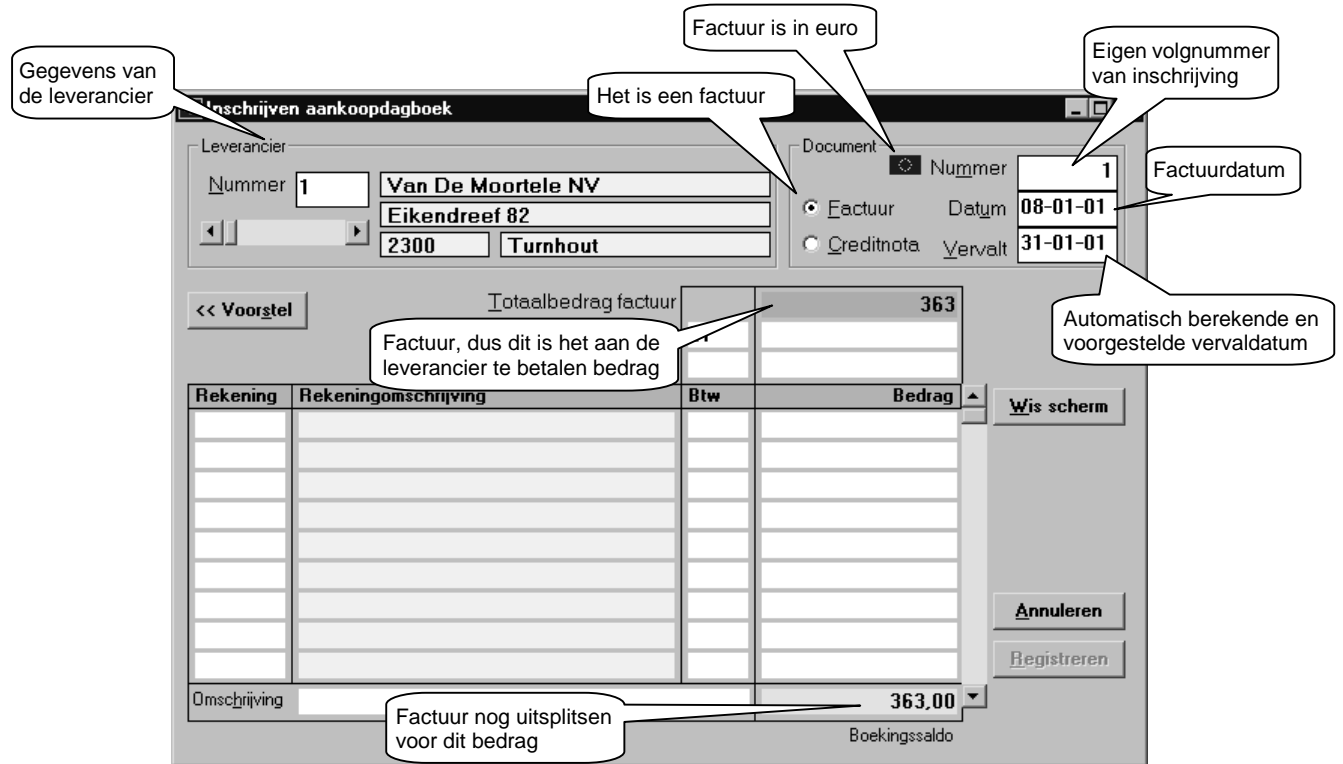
Gegevens van de leverancier

Factuur is in euro

Het is een factuur

Eigen volgnummer van inschrijving

Inschrijven aankoopdagboek

Leverancier

Nummer 1

Van De Moortele NV

Eikendreef 82

2300 Turnhout

Document

Nummer 1

Factuurdatum

Factuur

Datum 08-01-01

Creditnota

Vervalt 31-01-01

<< Voorstel

Totaalbedrag factuur

363

Automatisch berekende en voorgestelde vervaldatum

Factuur, dus dit is het aan de leverancier te betalen bedrag

| Rekening | Rekeningomschrijving | Btw | Bedrag |
|---|---|---|---|
| | | | |

Wis scherm

Annuleren

Registreren

Omschrijving

363,00

Factuur nog uitsplitsen voor dit bedrag

Boekingssaldo